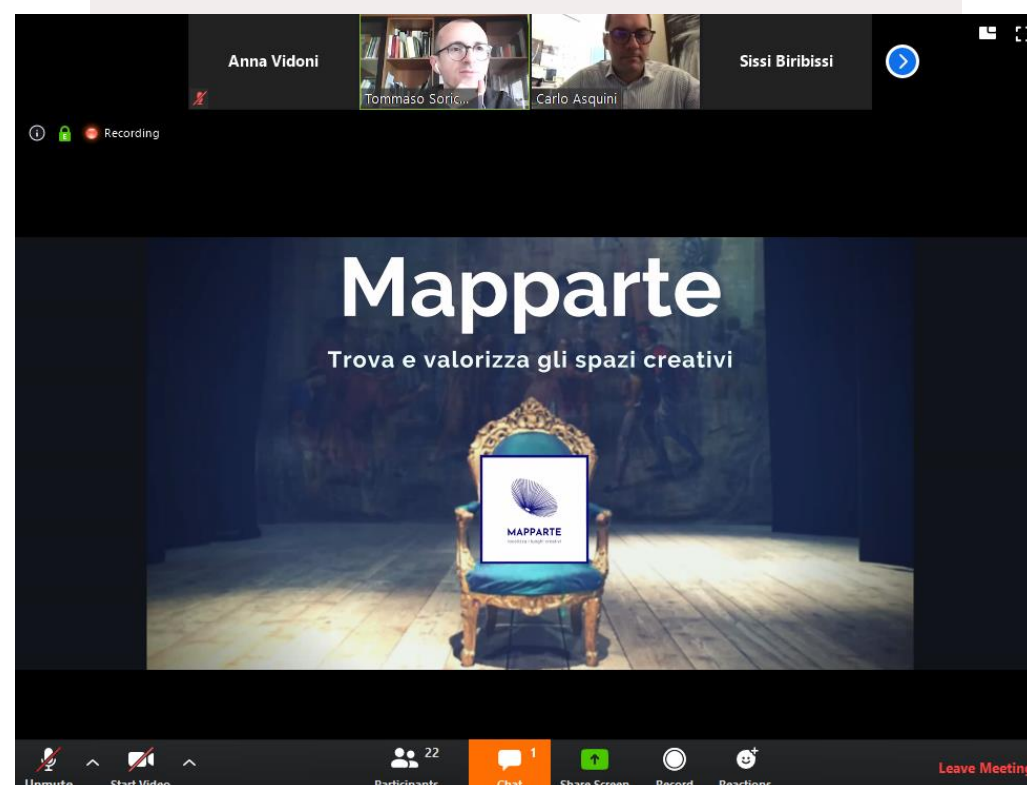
Anna Vidoni

Tommaso Soric...

Carlo Asquini

Sissi Biribissi

Recording

Mapparte

Trova e valorizza gli spazi creativi

MAPPARTE

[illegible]

Unmute

Start Video

22

Participants

1

Chat

Share Screen

Record

Reactions

Leave Meeting